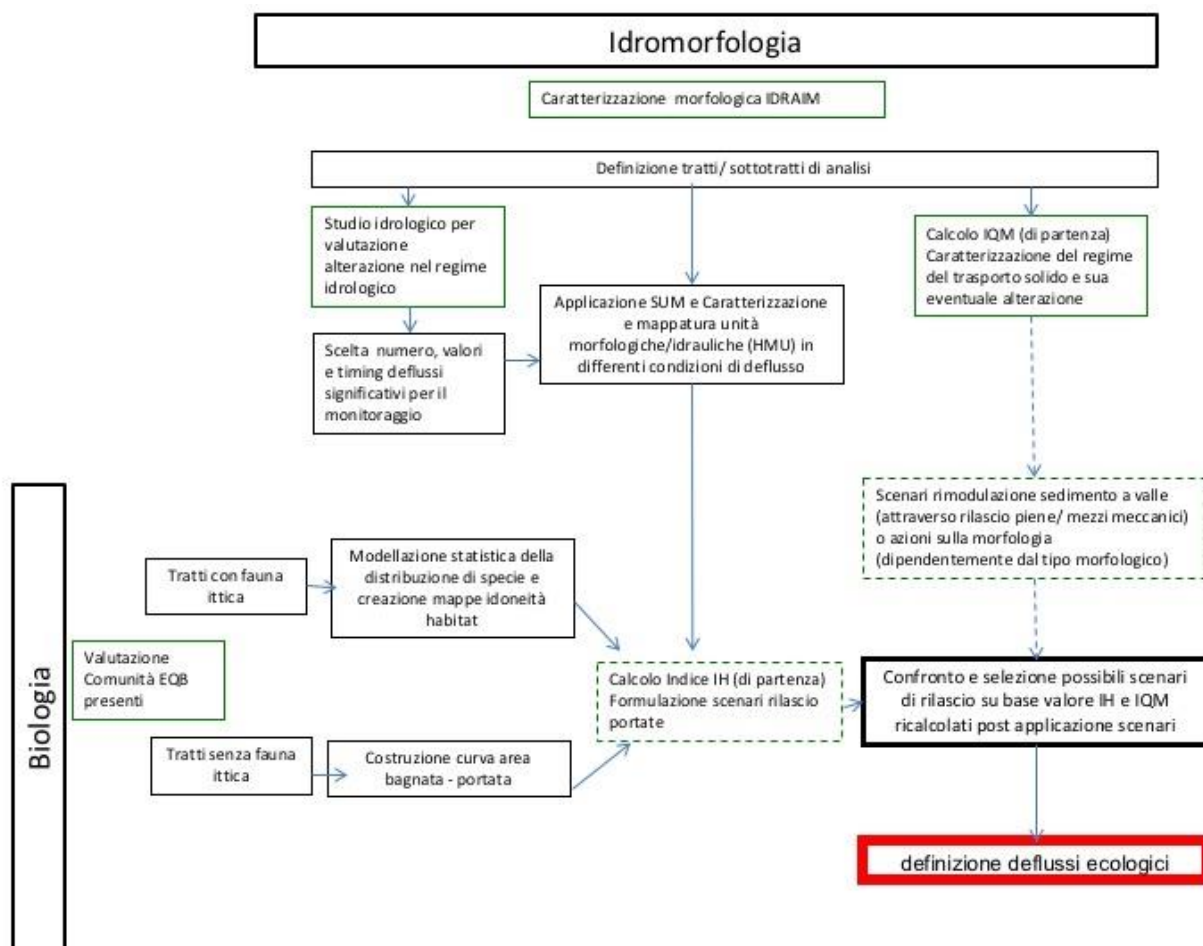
Idromorfologia

Caratterizzazione morfologica IDRAIM

Definizione tratti/ sottotratti di analisi

Studio idrologico per valutazione alterazione nel regime idrologico

Scelta numero, valori e timing deflussi significativi per il monitoraggio

Applicazione SUM e Caratterizzazione e mappatura unità morfologiche/idrauliche (HMU) in differenti condizioni di deflusso

Calcolo IQM (di partenza) Caratterizzazione del regime del trasporto solido e sua eventuale alterazione

Scenari rimodulazione sedimento a valle (attraverso rilascio piene/ mezzi meccanici) o azioni sulla morfologia (dipendentemente dal tipo morfologico)

Biologia

Tratti con fauna ittica

Modellazione statistica della distribuzione di specie e creazione mappe idoneità habitat

Valutazione Comunità EQB presenti

Calcolo Indice IH (di partenza) Formulazione scenari rilascio portate

Confronto e selezione possibili scenari di rilascio su base valore IH e IQM ricalcolati post applicazione scenari

Tratti senza fauna ittica

Costruzione curva area bagnata - portata

definizione deflussi ecologici